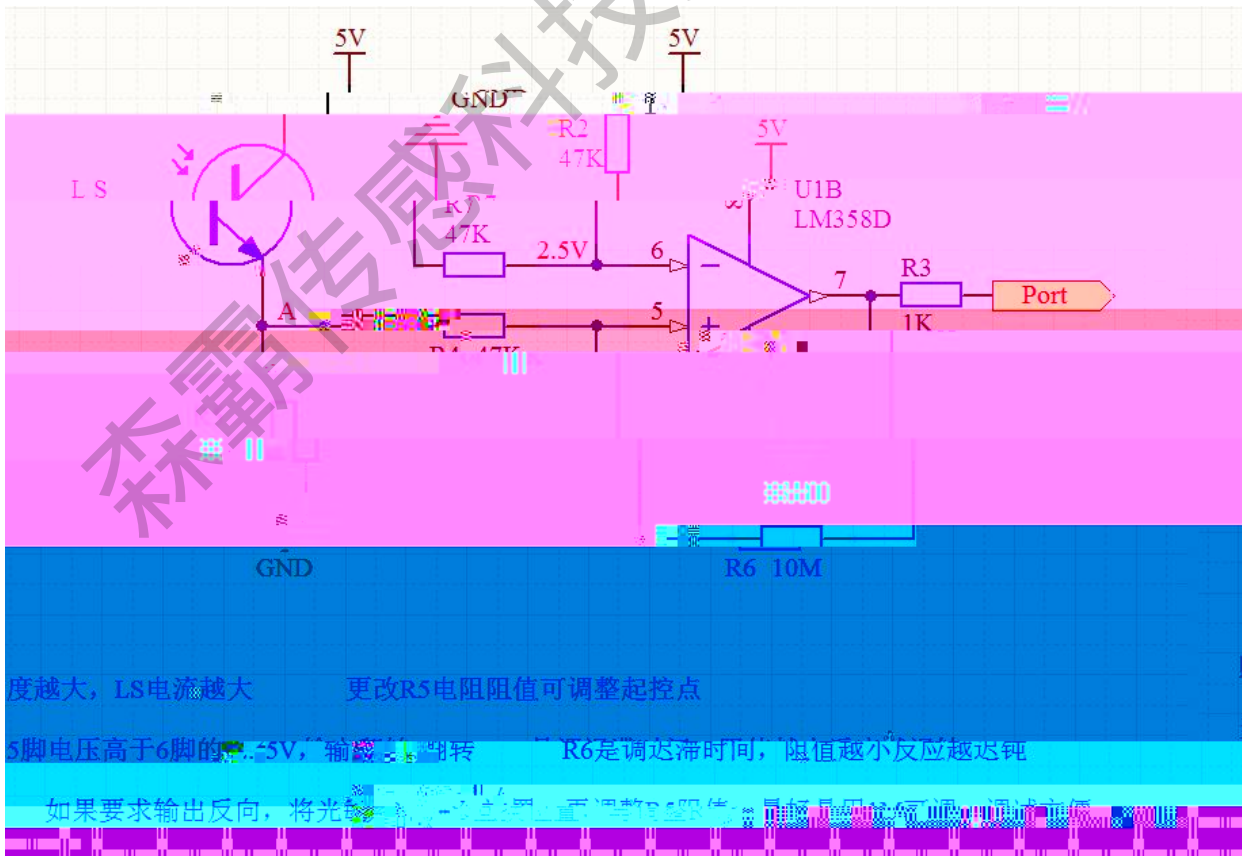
5V

5V

GND

R2
47K

5V

U1B
LM358D

LS

R1
47K

2.5V

6

7

R3

Port

A

5

1K

R4 47K

GND

R6 10M

森霸传感科技

度越大，LS电流越大 更改R5电阻阻值可调整起控点

5脚电压高于6脚的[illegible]5V，输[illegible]翻转 R6是调迟滞时间，阻值越小反应越迟钝

如果要求输出反向，将光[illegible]